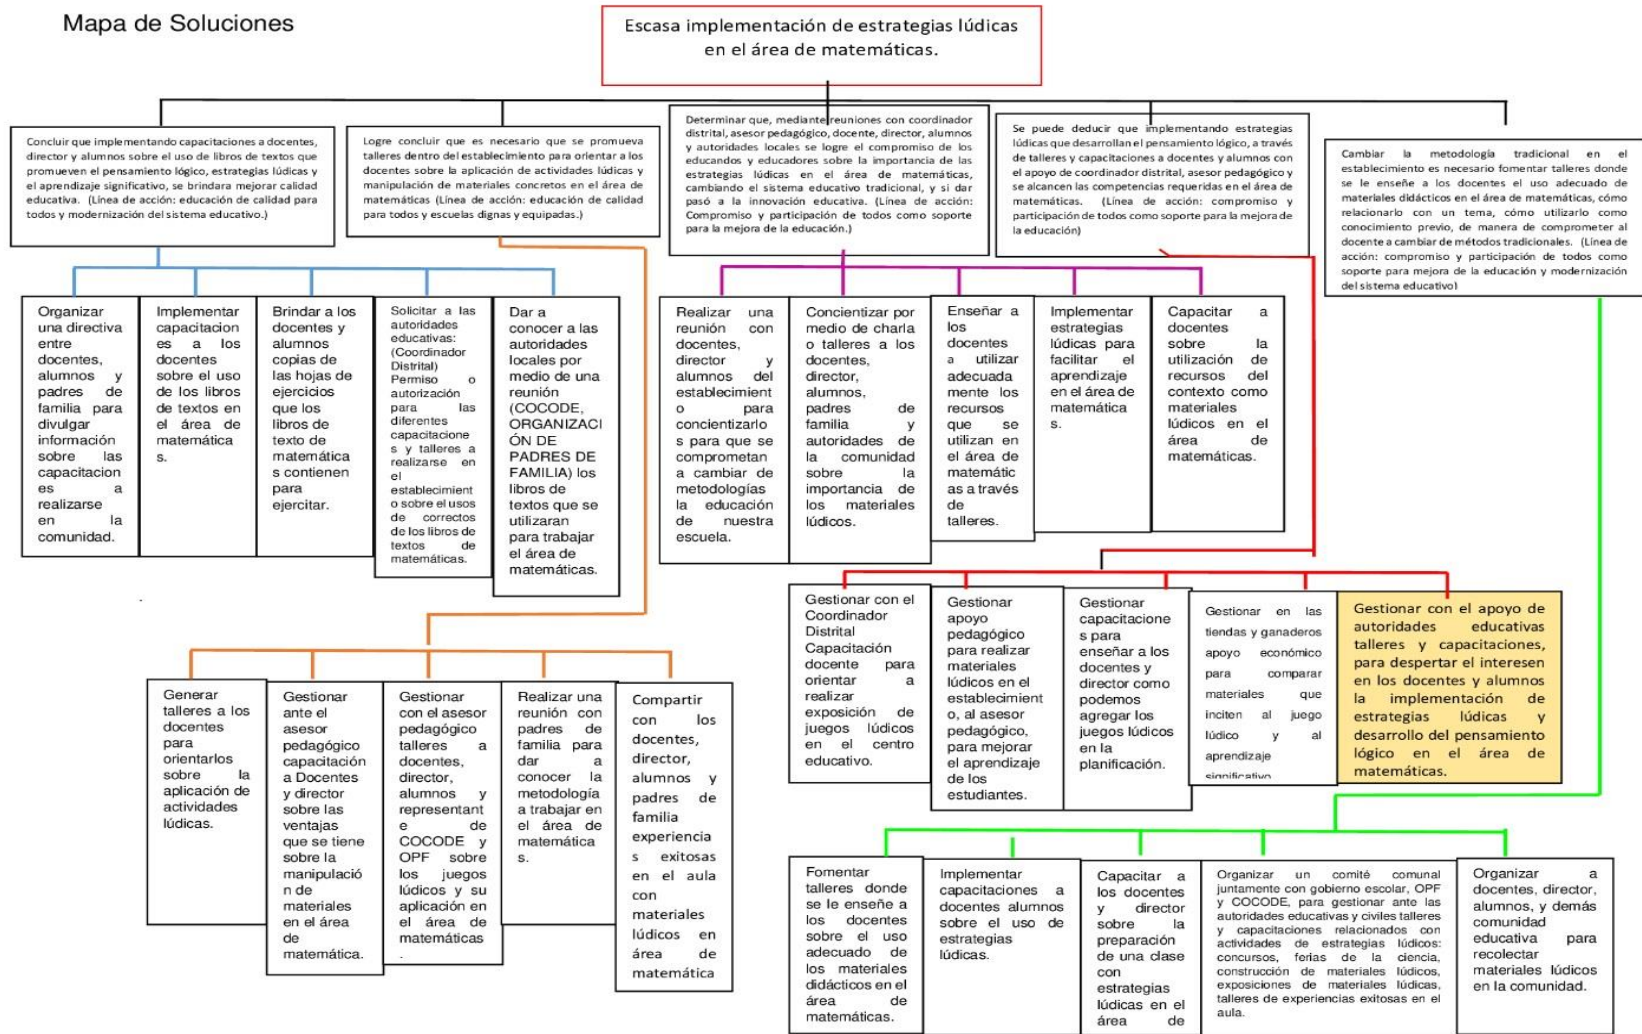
Mapa de Soluciones

Escasa implementación de estrategias lúdicas en el área de matemáticas.

Concluir que implementando capacitaciones a docentes, director y alumnos sobre el uso de libros de textos que promueven el pensamiento lógico, estrategias lúdicas y el aprendizaje significativo, se brindara mejorar calidad educativa. (Línea de acción: educación de calidad para todos y modernización del sistema educativo.)

Organizar una directiva entre docentes, alumnos y padres de familia para divulgar información sobre las capacitaciones a realizarse en la comunidad.

Implementar capacitaciones a los docentes sobre el uso de los libros de textos en el área de matemáticas.

Brindar a los docentes y alumnos copias de las hojas de ejercicios que los libros de texto de matemáticas contienen para ejercitar.

Solicitar a las autoridades educativas: (Coordinador Distrital) Permiso o autorización para las diferentes capacitaciones y talleres a realizarse en el establecimiento o sobre el usos de correctos de los libros de textos de matemáticas.

Dar a conocer a las autoridades locales por medio de una reunión (COCODE, ORGANIZACIÓN DE PADRES DE FAMILIA) los libros de textos que se utilizaran para trabajar el área de matemáticas.

Logre concluir que es necesario que se promueva talleres dentro del establecimiento para orientar a los docentes sobre la aplicación de actividades lúdicas y manipulación de materiales concretos en el área de matemáticas (Línea de acción: educación de calidad para todos y escuelas dignas y equipadas.)

Generar talleres a los docentes para orientarlos sobre la aplicación de actividades lúdicas.

Gestionar ante el asesor pedagógico capacitación a Docentes y director sobre las ventajas que se tiene sobre la manipulación de materiales en el área de matemática.

Gestionar con el asesor pedagógico talleres a docentes, director, alumnos y representante de COCODE y OPF sobre los juegos lúdicos y su aplicación en el área de matemáticas.

Realizar una reunión con padres de familia para dar a conocer la metodología a trabajar en el área de matemáticas.

Compartir con los docentes, director, alumnos y padres de familia experiencias exitosas en el aula con materiales lúdicos en área de matemática

Determinar que, mediante reuniones con coordinador distrital, asesor pedagógico, docente, director, alumnos y autoridades locales se logre el compromiso de los educandos y educadores sobre la importancia de las estrategias lúdicas en el área de matemáticas, cambiando el sistema educativo tradicional, y si dar pasó a la innovación educativa. (Línea de acción: Compromiso y participación de todos como soporte para la mejora de la educación.)

Realizar una reunión con docentes, director y alumnos del establecimiento para concientizarlos para que se comprometan a cambiar de metodologías la educación de nuestra escuela.

Concientizar por medio de charla o talleres a los docentes, director, alumnos, padres de familia y autoridades de la comunidad sobre la importancia de los materiales lúdicos.

Enseñar a los docentes a utilizar adecuadamente los recursos que se utilizan en el área de matemáticas a través de talleres.

Implementar estrategias lúdicas para facilitar el aprendizaje en el área de matemáticas.

Capacitar a docentes sobre la utilización de recursos del contexto como materiales lúdicos en el área de matemáticas.

Se puede deducir que implementando estrategias lúdicas que desarrollan el pensamiento lógico, a través de talleres y capacitaciones a docentes y alumnos con el apoyo de coordinador distrital, asesor pedagógico y se alcancen las competencias requeridas en el área de matemáticas. (Línea de acción: compromiso y participación de todos como soporte para la mejora de la educación)

Gestionar con el Coordinador Distrital Capacitación docente para orientar a realizar exposición de juegos lúdicos en el centro educativo.

Gestionar apoyo pedagógico para realizar materiales lúdicos en el establecimiento, al asesor pedagógico, para mejorar el aprendizaje de los estudiantes.

Gestionar capacitaciones para enseñar a los docentes y director como podemos agregar los juegos lúdicos en la planificación.

Gestionar en las tiendas y ganaderos apoyo económico para comprar materiales que inciten al juego lúdico y al aprendizaje significativo

Gestionar con el apoyo de autoridades educativas talleres y capacitaciones, para despertar el interesen en los docentes y alumnos la implementación de estrategias lúdicas y desarrollo del pensamiento lógico en el área de matemáticas.

Cambiar la metodología tradicional en el establecimiento es necesario fomentar talleres donde se le enseñe a los docentes el uso adecuado de materiales didácticos en el área de matemáticas, cómo relacionarlo con un tema, cómo utilizarlo como conocimiento previo, de manera de comprometer al docente a cambiar de métodos tradicionales. (Línea de acción: compromiso y participación de todos como soporte para mejora de la educación y modernización del sistema educativo)

Fomentar talleres donde se le enseñe a los docentes sobre el uso adecuado de los materiales didácticos en el área de matemáticas.

Implementar capacitaciones a docentes alumnos sobre el uso de estrategias lúdicas.

Capacitar a los docentes y director sobre la preparación de una clase con estrategias lúdicas en el área de

Organizar un comité comunal juntamente con gobierno escolar, OPF y COCODE, para gestionar ante las autoridades educativas y civiles talleres y capacitaciones relacionados con actividades de estrategias lúdicos: concursos, ferias de la ciencia, construcción de materiales lúdicos, exposiciones de materiales lúdicas, talleres de experiencias exitosas en el aula.

Organizar a docentes, director, alumnos, y demás comunidad educativa para recolectar materiales lúdicos en la comunidad.